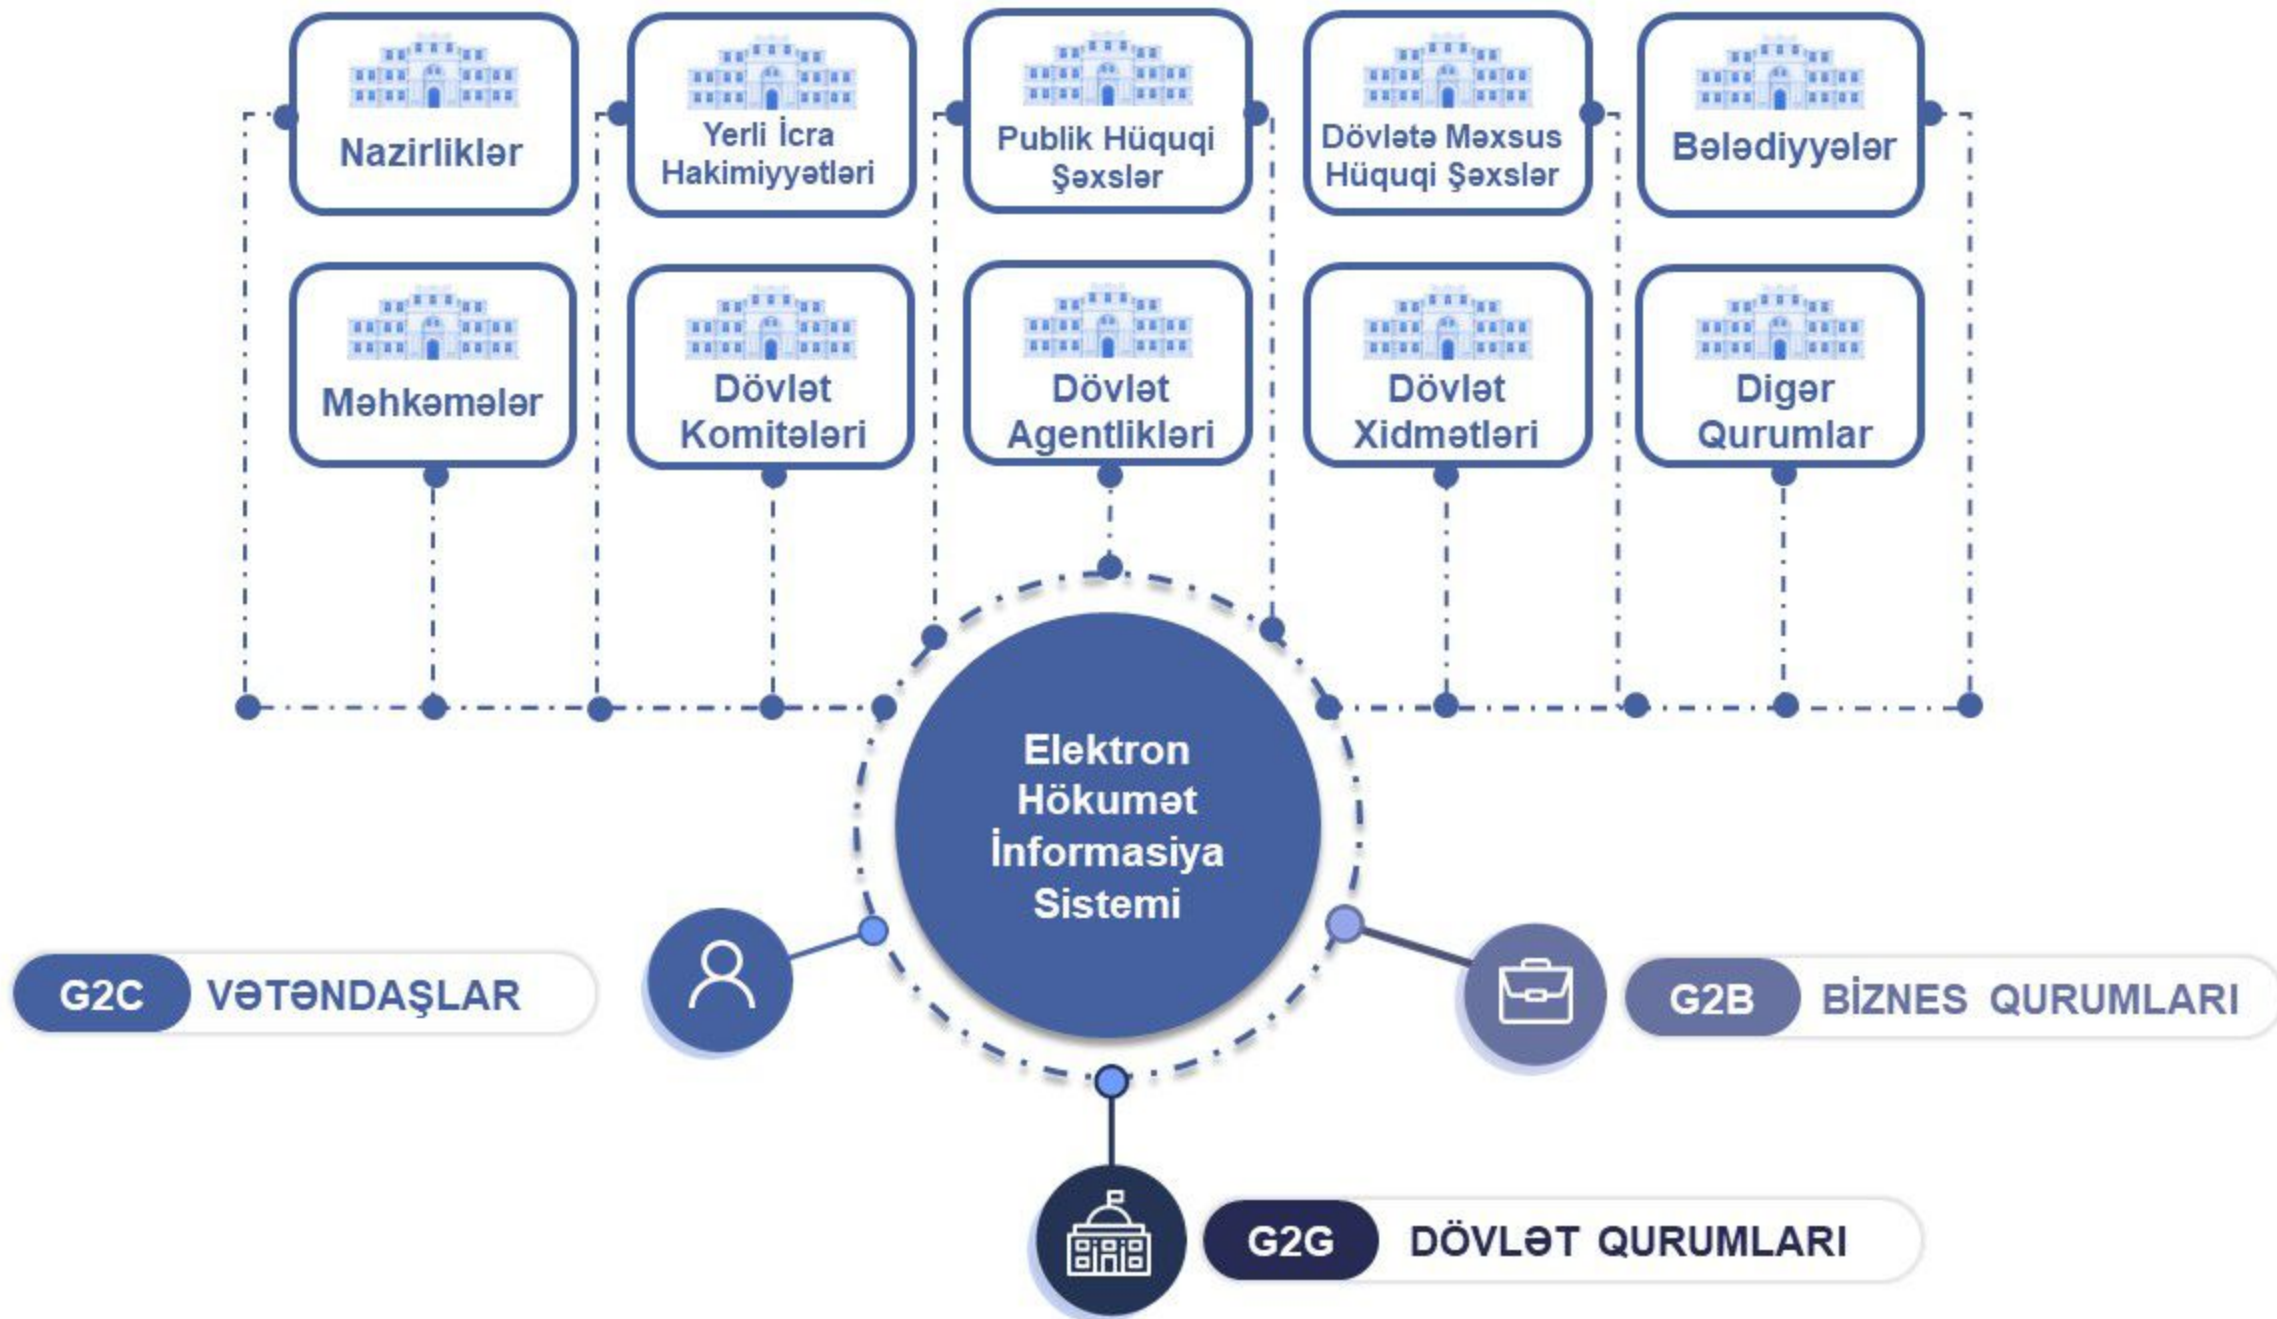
Nazirliklər

Yerli İcra Hakimiyyətləri

Publik Hüquqi Şəxslər

Dövlətə Məxsus Hüquqi Şəxslər

Bələdiyyələr

Məhkəmələr

Dövlət Komitələri

Dövlət Agentlikləri

Dövlət Xidmətləri

Digər Qurumlar

Elektron Hökumət İnformasiya Sistemi

G2C VƏTƏNDAŞLAR

G2B BİZNES QURUMLARI

G2G DÖVLƏT QURUMLARI